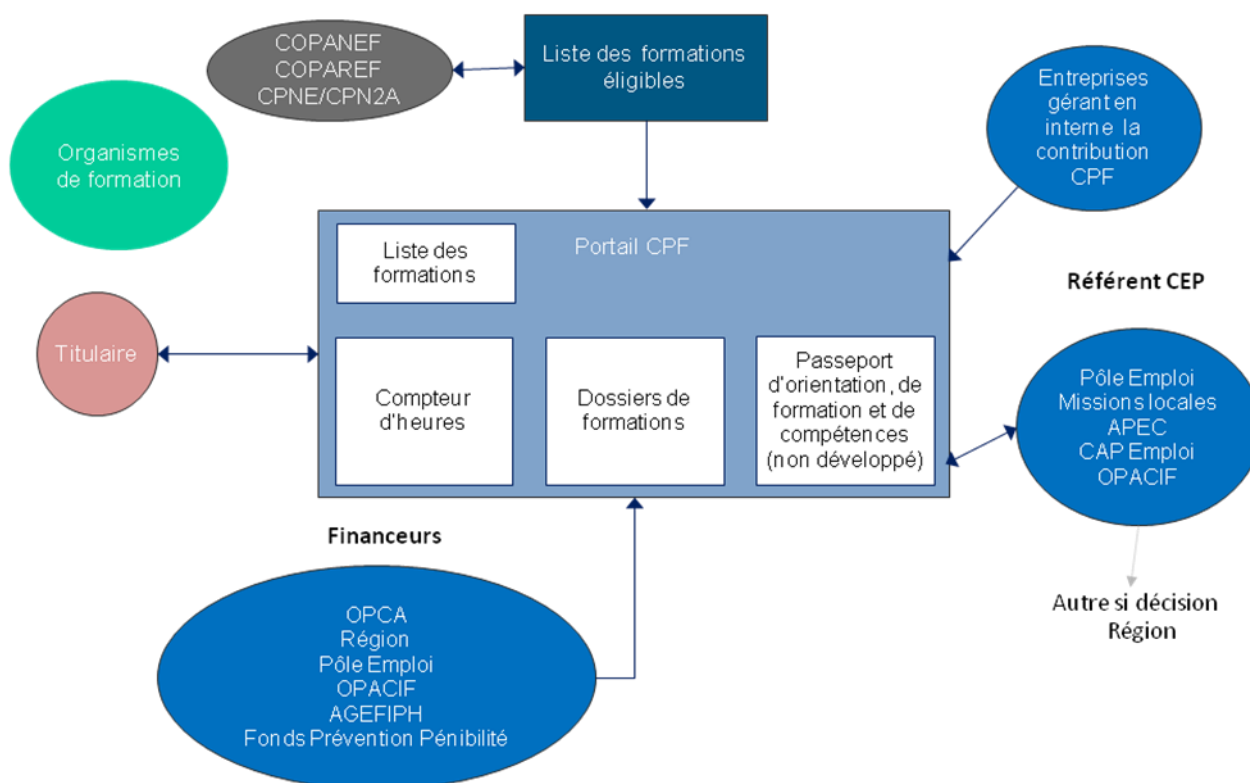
COPANEF
COPAREF
CPNE/CPN2A

Liste des formations éligibles

Entreprises gérant en interne la contribution CPF

Organismes de formation

Portail CPF

Liste des formations

Référent CEP

Titulaire

Compteur d'heures

Dossiers de formations

Passeport d'orientation, de formation et de compétences (non développé)

Pôle Emploi
Missions locales
APEC
CAP Emploi
OPACIF

Financeurs

Autre si décision Région

OPCA
Région
Pôle Emploi
OPACIF
AGEFIPH
Fonds Prévention Pénibilité